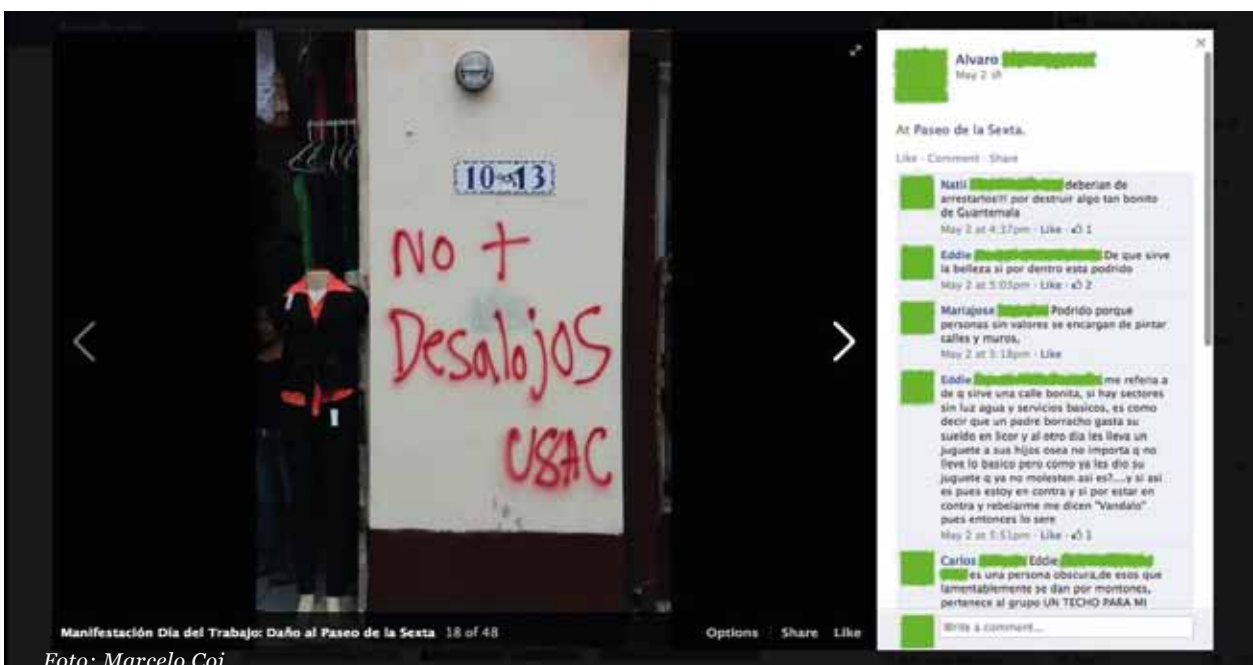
10-13

No +
Desalojos
USAC

Manifestación Dia del Trabajo: Daño al Paseo de la Sexta 18 of 48

Options Share Like

Alvaro
May 2

At Paseo de la Sexta.

Like · Comment · Share

Natii deberian de arrestarlos!!! por destruir algo tan bonito de Guatemala
May 2 at 4:37pm · Like · 1

Eddie De que sirve la belleza si por dentro esta podrido
May 2 at 5:05pm · Like · 2

Mariajose Podrido porque personas sin valores se encargan de pintar calles y muros,
May 2 at 5:18pm · Like

Eddie me referia a de q sirve una calle bonita, si hay sectores sin luz agua y servicios basicos, es como decir que un padre borracho gasta su sueldo en licor y al otro dia les lleva un juguete a sus hijos osea no importa q no lleve lo basico pero como ya les dio su juguete q ya no molesten asi es?....y si asi es pues estoy en contra y si por estar en contra y rebelarme me dicen "Vandalo" pues entonces lo sere
May 2 at 5:51pm · Like · 1

Carlos Eddie es una persona obscura,de esos que lamentablemente se dan por montones, pertenece al grupo UN TECHO PARA MI

Write a comment...

Foto: Marcelo Coj